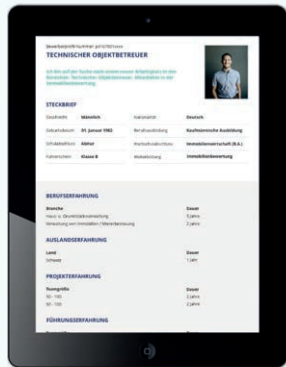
Bewerberprofil Nummer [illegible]
TECHNISCHER OBJEKTBETREUER

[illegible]

STECKBRIEF

| Geschlecht | Männlich | Nationalität | Deutsch |
|---|---|---|---|
| Geburtsdatum | 01. Januar 1982 | Berufsausbildung | Kaufmännische Ausbildung |
| Schulabschluss | Abitur | Hochschulabschluss | Immobilienwirtschaft (B.A.) |
| Führerschein | Klasse B | Weiterbildung | Immobilienbewertung |

BERUFSERFAHRUNG

| Branche | Dauer |
|---|---|
| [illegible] | 5 Jahre |
| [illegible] | 2 Jahre |

AUSLANDSERFAHRUNG

| Land | Dauer |
|---|---|
| Schweiz | 1 Jahr |

PROJEKTERFAHRUNG

| Teamgröße | Dauer |
|---|---|
| 50 - 100 | 3 Jahre |
| 50 - 100 | 2 Jahre |

FÜHRUNGSERFAHRUNG

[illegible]